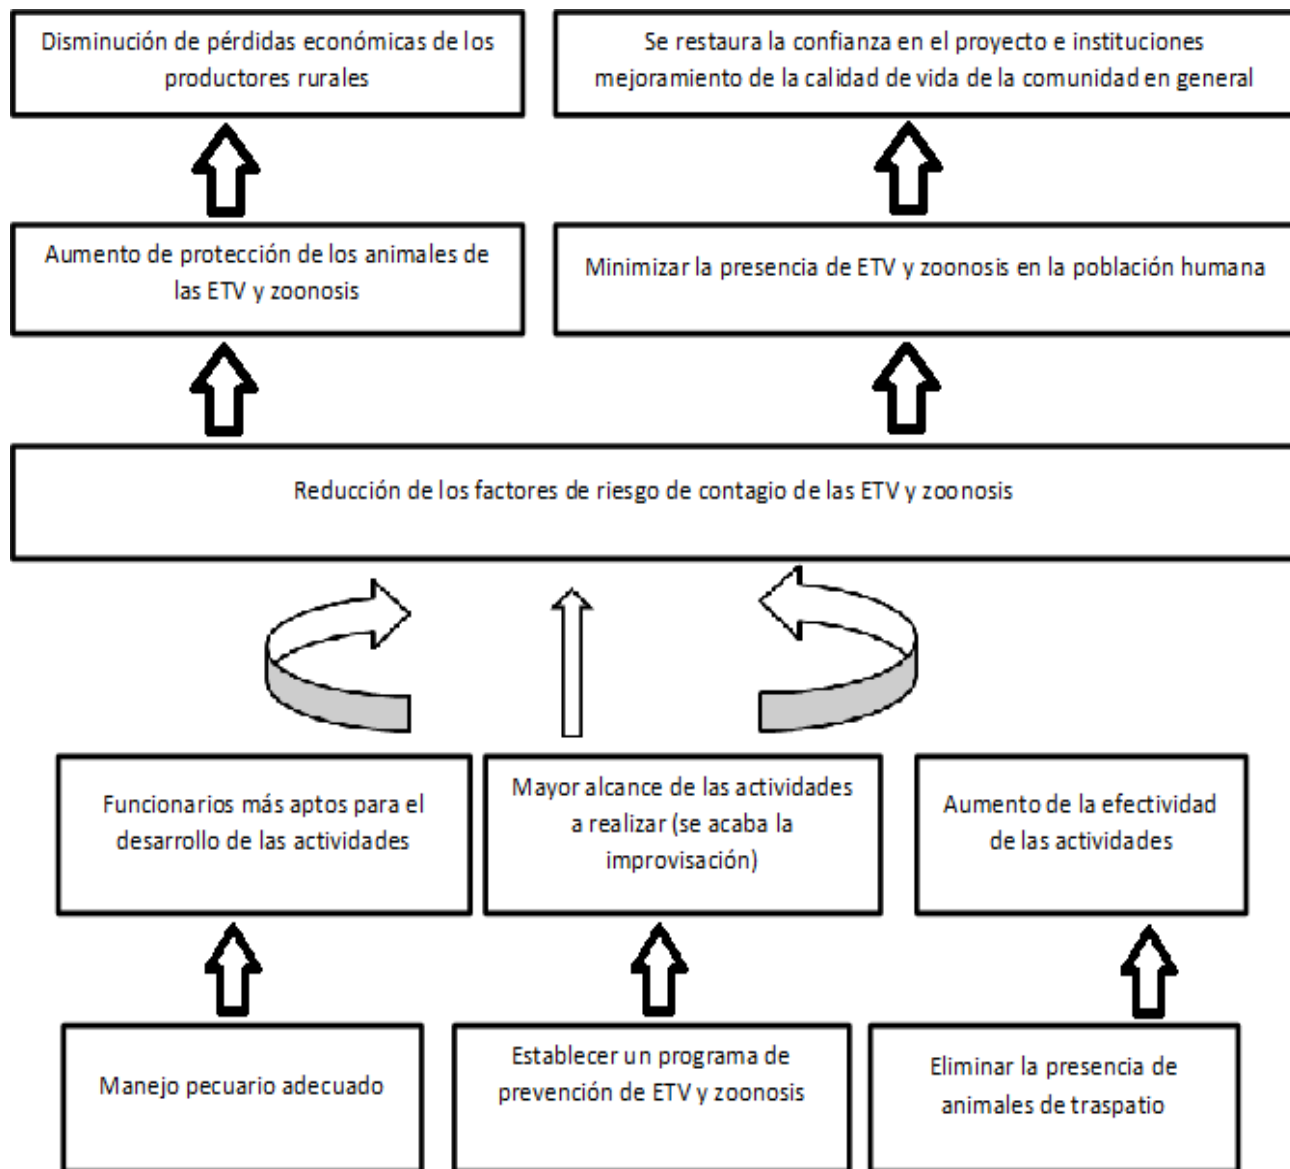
Disminución de pérdidas económicas de los productores rurales

Se restaura la confianza en el proyecto e instituciones mejoramiento de la calidad de vida de la comunidad en general

Aumento de protección de los animales de las ETV y zoonosis

Minimizar la presencia de ETV y zoonosis en la población humana

Reducción de los factores de riesgo de contagio de las ETV y zoonosis

Funcionarios más aptos para el desarrollo de las actividades

Mayor alcance de las actividades a realizar (se acaba la improvisación)

Aumento de la efectividad de las actividades

Manejo pecuario adecuado

Establecer un programa de prevención de ETV y zoonosis

Eliminar la presencia de animales de traspatio